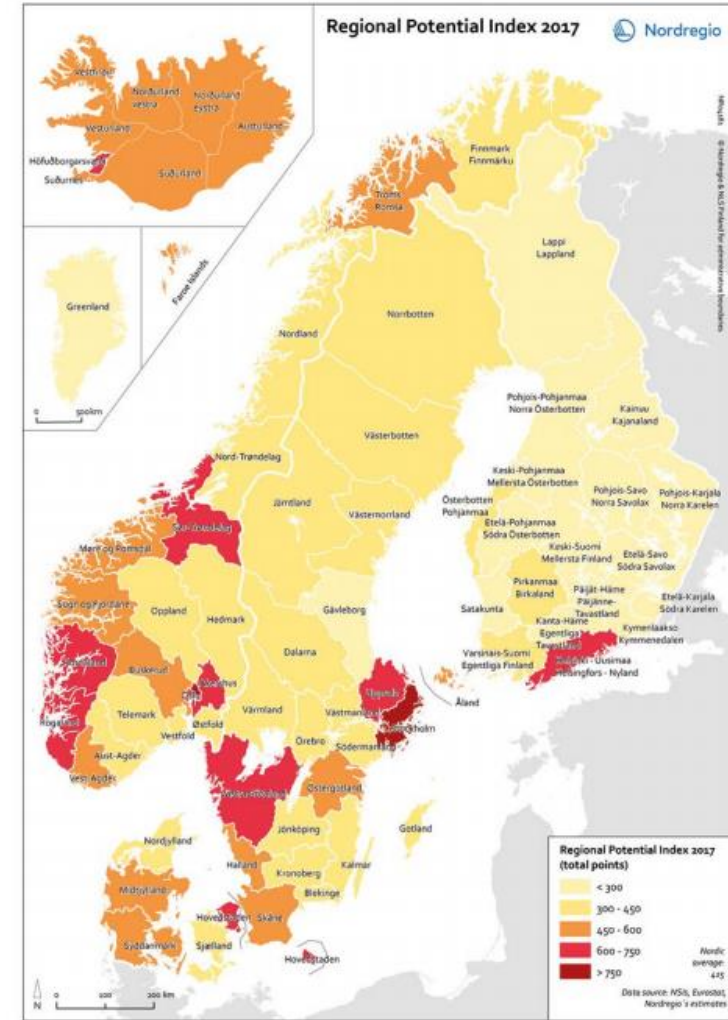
Regional Potential Index 2017

Nordregio

Vestfirðir
Norðurland vestra
Norðurland Eystra
Austurland
Vesturland
Höfuðborgarsvæði
Suðurnes
Suðurland

Greenland

Faroe Islands

0 500km

Finnmark Finnmárku
Troms Romsa
Lappi Lappland
Norrbotten
Nordland
Pohjois-Pohjanmaa Norra Österbotten
Kainuu Kajanaland
Västerbotten
Nord-Trøndelag
Keski-Pohjanmaa Mellersta Österbotten
Österbotten Pohjanmaa
Pohjois-Savo Norra Savolax
Pohjois-Karjala Norra Karelen
Jämtland
Västernorrland
Etelä-Pohjanmaa Södra Österbotten
Sør-Trøndelag
Keski-Suomi Mellersta Finland
Etelä-Savo Södra Savolax
Møre og Romsdal
Pirkanmaa Birkaland
Päijät-Häme Päijänne-Tavastland
Sogn og Fjordane
Oppland
Hedmark
Gävleborg
Satakunta
Etelä-Karjala Södra Karelen
Kanta-Häme Egentliga Tavastland
Kymenlaakso Kymmenedalen
Hordaland
Buskerud
Dalarna
Varsinais-Suomi Egentliga Finland
Uusimaa Helsingfors - Nyland
Akershus
Oslo
Uppsala
Rogaland
Telemark
Østfold
Värmland
Västmanland
Åland
Stockholm
Vestfold
Örebro
Södermanland
Aust-Agder
Vest-Agder
Västra Götaland
Östergötland
Nordjylland
Gotland
Jönköping
Midtjylland
Halland
Kronoberg
Kalmar
Blekinge
Hovedstaden
Skåne
Syddanmark
Sjælland
Hovedstaden

Regional Potential Index 2017 (total points)
< 300
300 - 450
450 - 600
600 - 750
> 750
Nordic average: 425

Data source: NSIs, Eurostat, Nordregio's estimates

0 100 200 km
N

© Nordregio & NLS Finland for administrative boundaries